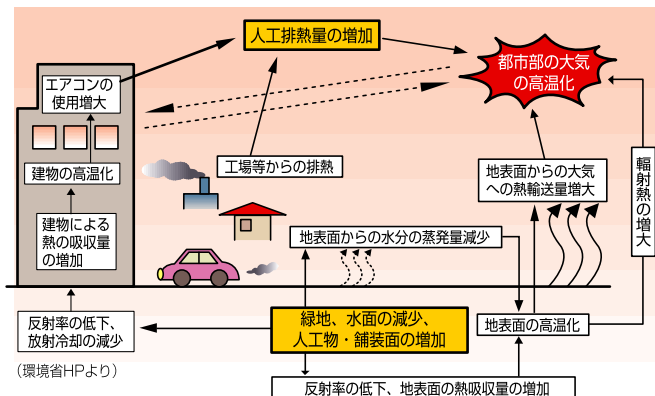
人工排熱量の増加

都市部の大気の高温化

エアコンの使用増大

建物の高温化

建物による熱の吸収量の増加

工場等からの排熱

地表面からの大気への熱輸送量増大

輻射熱の増大

地表面からの水分の蒸発量減少

反射率の低下、放射冷却の減少

緑地、水面の減少、人工物・舗装面の増加

地表面の高温化

（環境省HPより）

反射率の低下、地表面の熱吸収量の増加